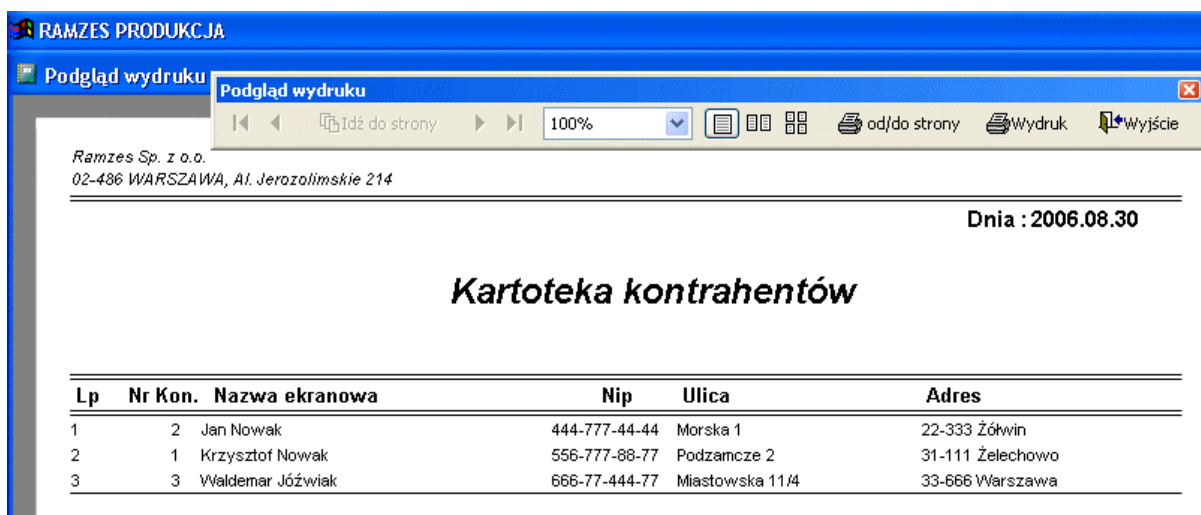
RAMZES PRODUKCJA

Podgląd wydruku

Podgląd wydruku

Idź do strony

100%

od/do strony

Wydruk

Wyjście

Ramzes Sp. z o.o.
02-486 WARSZAWA, Al. Jerozolimskie 214

Dnia : 2006.08.30

Kartoteka kontrahentów

| Lp | Nr Kon. | Nazwa ekranowa | Nip | Ulica | Adres |
|---|---|---|---|---|---|
| 1 | 2 | Jan Nowak | 444-777-44-44 | Morska 1 | 22-333 Żółwin |
| 2 | 1 | Krzysztof Nowak | 556-777-88-77 | Podzamcze 2 | 31-111 Żelechowo |
| 3 | 3 | Waldemar Jóźwiak | 666-77-444-77 | Miastowska 11/4 | 33-666 Warszawa |